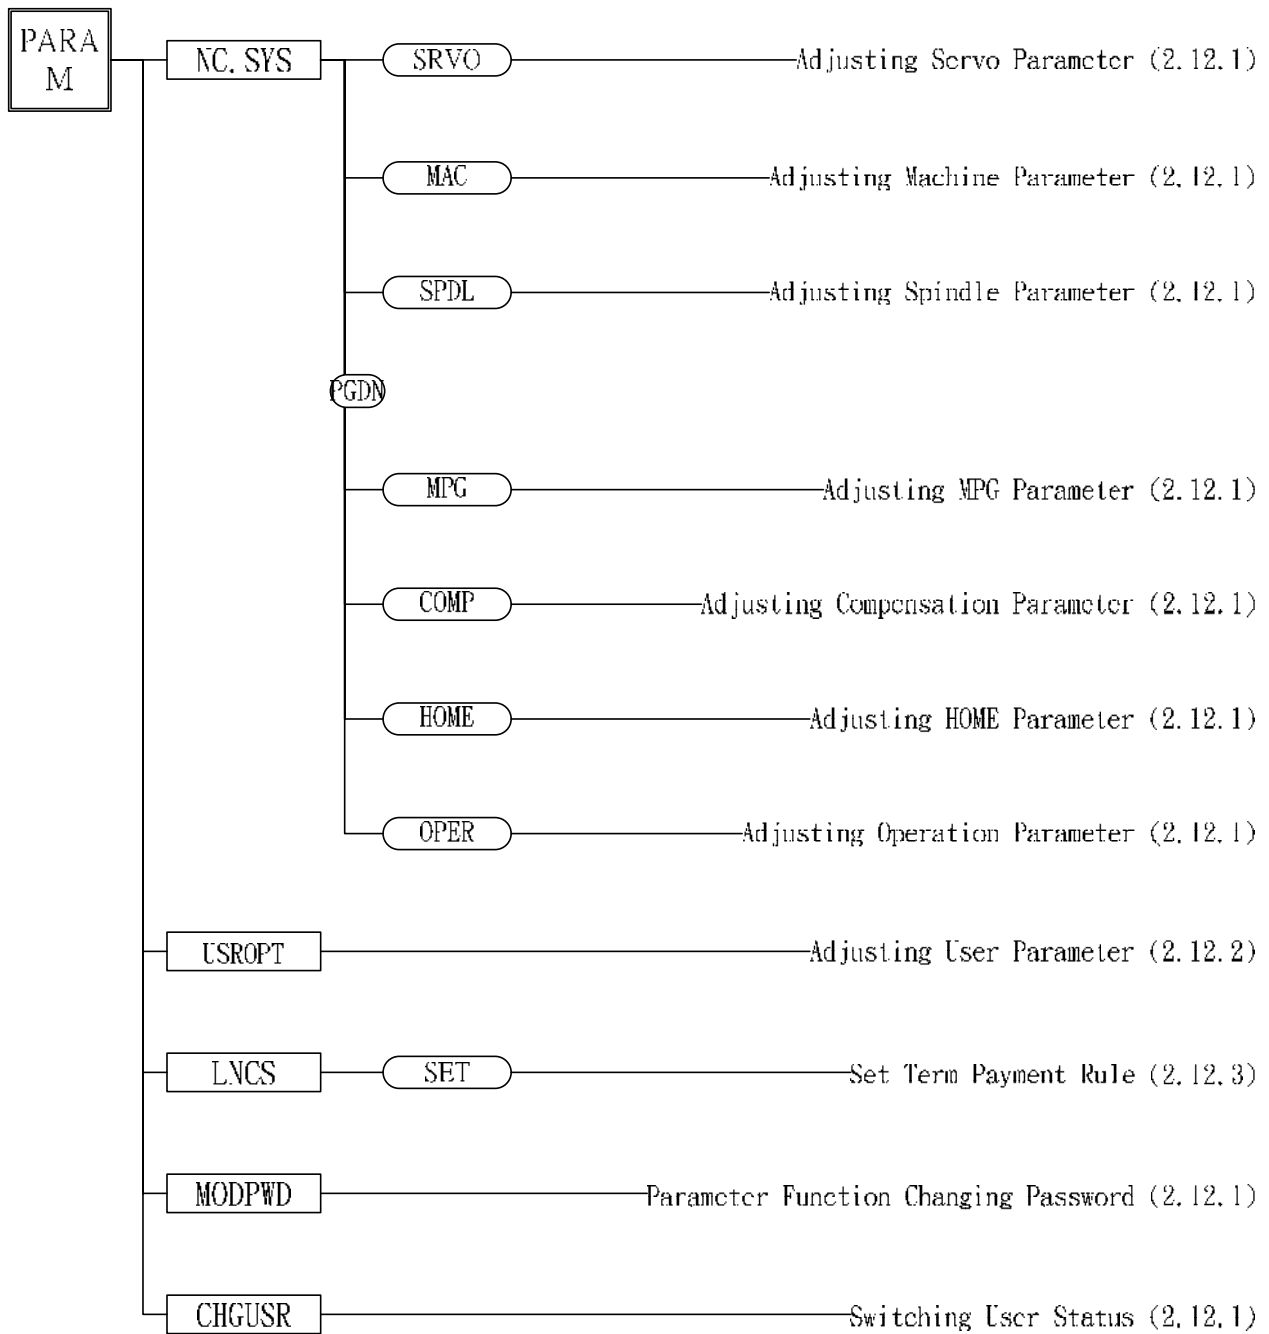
PARAM

NC.SYS

SRVO Adjusting Servo Parameter (2.12.1)

MAC Adjusting Machine Parameter (2.12.1)

SPDL Adjusting Spindle Parameter (2.12.1)

PGDN

MPG Adjusting MPG Parameter (2.12.1)

COMP Adjusting Compensation Parameter (2.12.1)

HOME Adjusting HOME Parameter (2.12.1)

OPER Adjusting Operation Parameter (2.12.1)

USROPT Adjusting User Parameter (2.12.2)

LNCS SET Set Term Payment Rule (2.12.3)

MODPWD Parameter Function Changing Password (2.12.1)

CHGUSR Switching User Status (2.12.1)